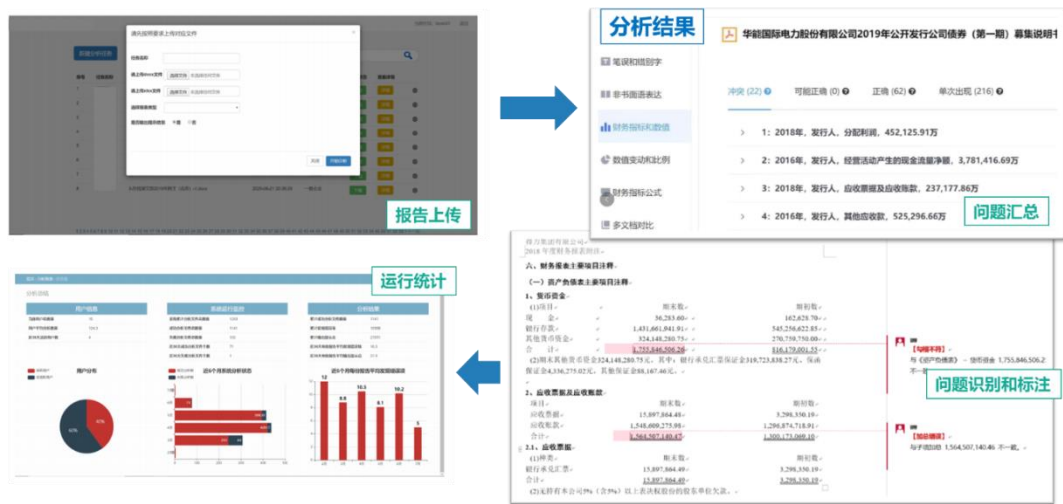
请先按照要求上传对应文件

任务名称

请上传docx文件 选择文件

请上传docx文件 选择文件

选择报告类型

是否做比较分析 是 否

取消 开始处理

报告上传

分析结果

华能国际电力股份有限公司2019年公开发行公司债券（第一期）募集说明书

笔误和错别字

非书面语表达

财务指标和数值

数值变动和比例

财务指标公式

多文档对比

冲突 (22)

可能正确 (0)

正确 (62)

单次出现 (216)

1：2018年、发行人、分配利润、452,125.91万

2：2016年、发行人、经营活动产生的现金流量净额、3,781,416.69万

3：2018年、发行人、应收票据及应收账款、237,177.86万

4：2016年、发行人、其他应收款、525,296.66万

问题汇总

运行统计

用户信息

系统运行监控

分析结果

用户分布

近6个月系统分析状态

近6个月每月报告平均审核时间

12

8.8

10.3

8.1

10.2

5

2018年度财务报表附注

六、财务报表主要项目注释

（一）资产负债表主要项目注释

1、货币资金

| 项目 | 期末数 | 期初数 |
|---|---|---|
| 现金 | 36,283.60 | 162,628.70 |
| 银行存款 | 1,431,661,841.91 | 545,256,622.85 |
| 其他货币资金 | 324,148,280.75 | 270,759,750.00 |
| 合计 | 1,755,846,506.26 | 816,179,001.55 |

(2)期末其他货币资金324,148,280.75元，其中：银行承兑汇票保证金319,723,838.27元，保函保证金4,336,275.02元，其他保证金88,167.46元。

2、应收票据及应收账款

| 项目 | 期末数 | 期初数 |
|---|---|---|
| 应收票据 | 15,897,864.48 | 3,298,350.19 |
| 应收账款 | 1,548,609,275.98 | 1,296,874,710.01 |
| 合计 | 1,564,507,140.45 | 1,300,173,060.10 |

2.1、应收票据

| 种类 | 期末数 | 期初数 |
|---|---|---|
| 银行承兑汇票 | 15,897,864.48 | 3,298,350.19 |
| 合计 | 15,897,864.48 | 3,298,350.19 |

(2)无持有本公司5%（含5%）以上表决权股份的股东单位欠款。

【勾稽不符】
与《资产负债表》- 货币资金 1,755,846,506.2 不一

问题识别和标注

【加总错误】
与子项加总 1,564,507,140.46 不一致。